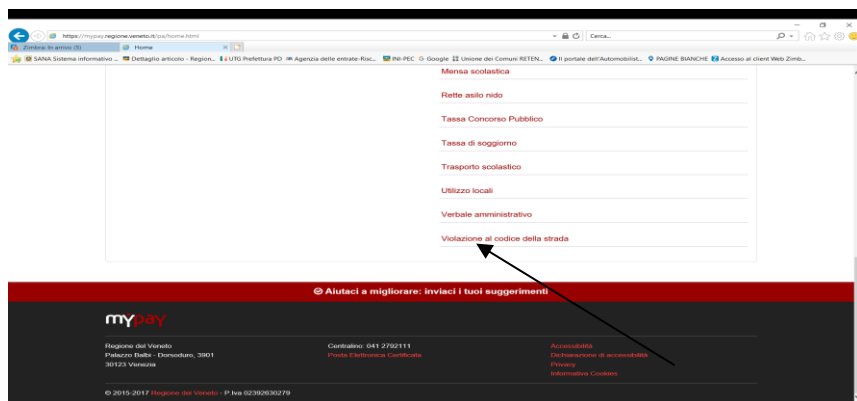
https://mypay.regione.veneto.it/pa/home.html

Cerca...

Zimbra: In arrivo (5)

Home

SANA Sistema informativo ...

Dettaglio articolo - Region...

UTG Prefettura PD

Agenzia delle entrate-Risc...

INI-PEC

Google

Unione dei Comuni RETEN...

Il portale dell'Automobilist...

PAGINE BIANCHE

Accesso ai client Web Zimb...

Mensa scolastica

Rette asilo nido

Tassa Concorso Pubblico

Tassa di soggiorno

Trasporto scolastico

Utilizzo locali

Verbale amministrativo

Violazione al codice della strada

Aiutaci a migliorare: inviaci i tuoi suggerimenti

mypay

Regione del Veneto
Palazzo Balbi - Dorsoduro, 3901
30123 Venezia

Centralino: 041 2792111
Posta Elettronica Certificata

Accessibilità
Dichiarazione di accessibilità
Privacy
Informativa Cookies

© 2015-2017 Regione del Veneto - P.Iva 02392630279